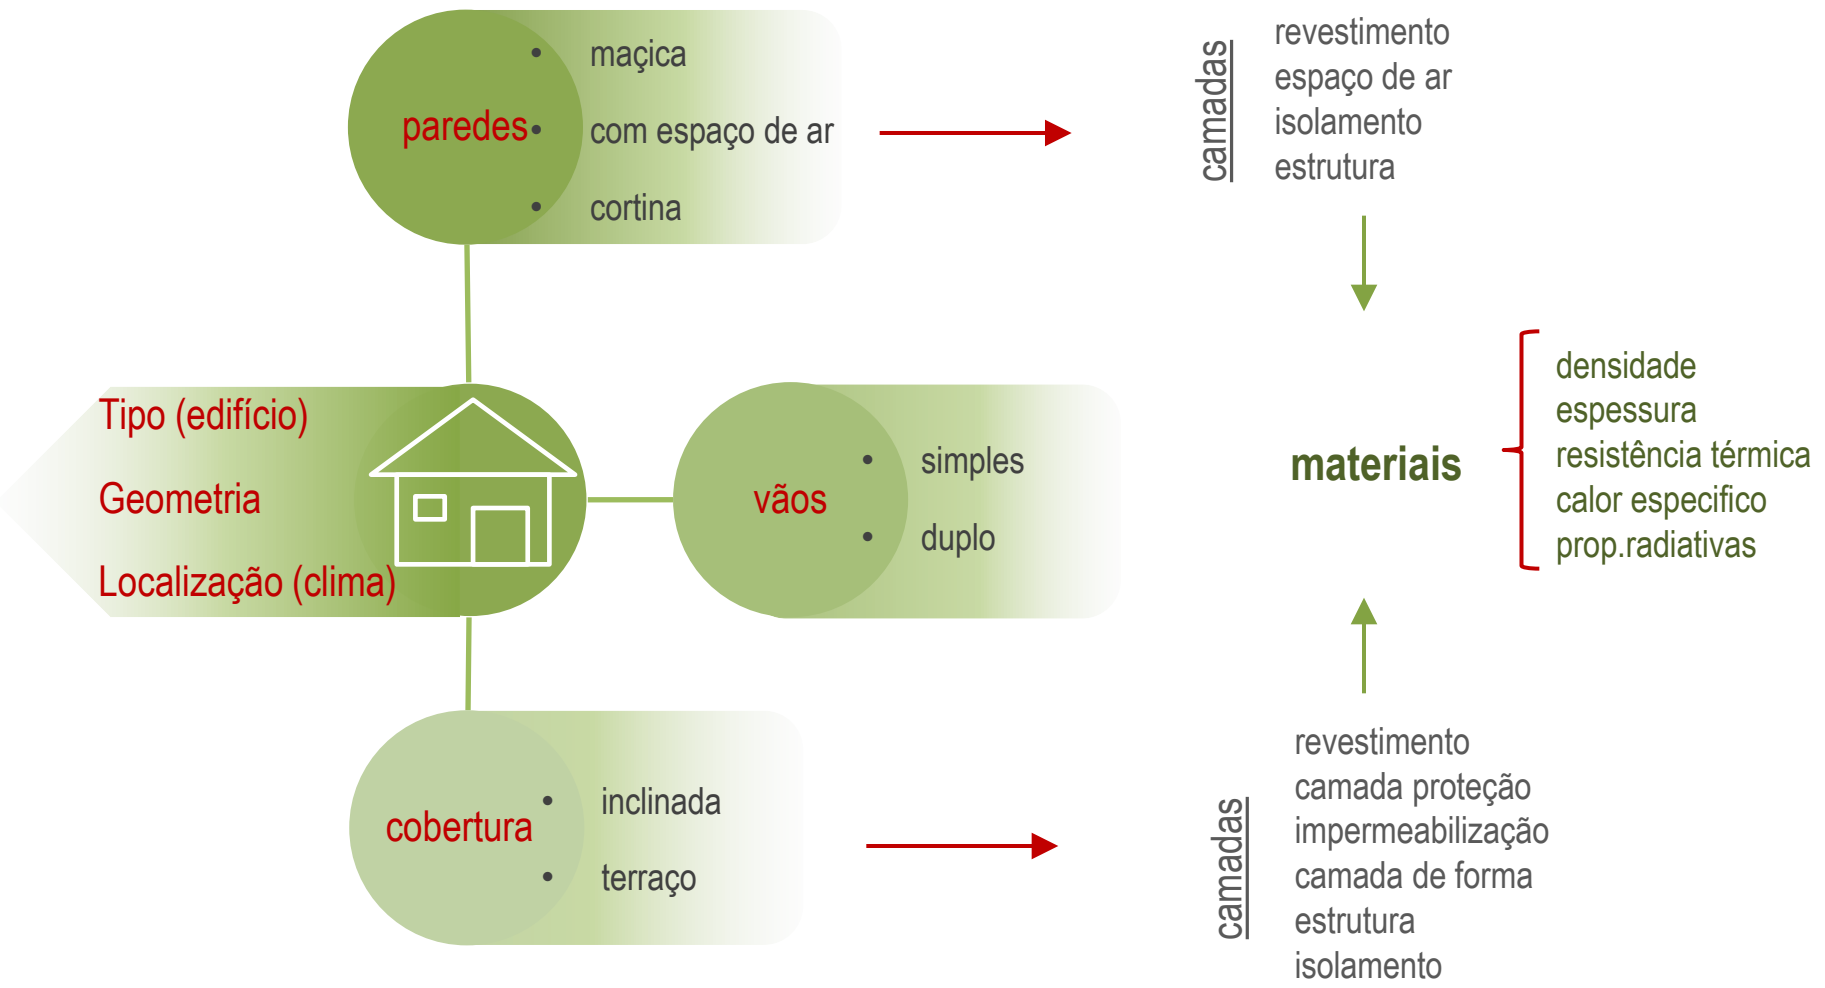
paredes
• maçica
• com espaço de ar
• cortina

camadas
revestimento
espaço de ar
isolamento
estrutura

Tipo (edifício)
Geometria
Localização (clima)

vãos
• simples
• duplo

materiais

densidade
espessura
resistência térmica
calor especifico
prop.radiativas

cobertura
• inclinada
• terraço

camadas
revestimento
camada proteção
impermeabilização
camada de forma
estrutura
isolamento